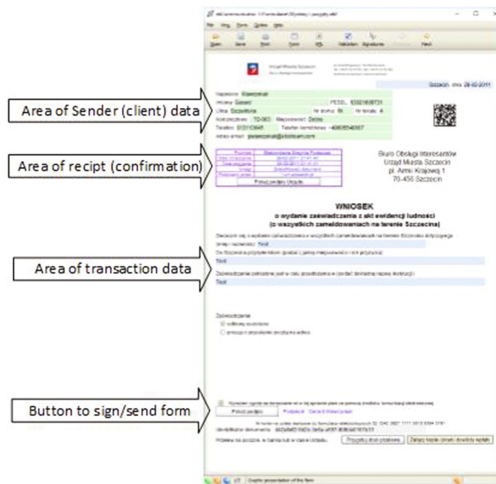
Area of Sender (client) data

Area of recipt (confirmation)

Area of transaction data

Button to sign/send form

Szczecin, dnia 28-02-2011

Biuro Obsługi Interesantów
Urząd Miasta Szczecin
pl. Armii Krajowej 1
70-456 Szczecin

WNIOSEK
o wydanie zaświadczenia z akt ewidencji ludności
(o wszystkich zameldowaniach na terenie Szczecina)

Zaświadczenie
Podpisz podanie